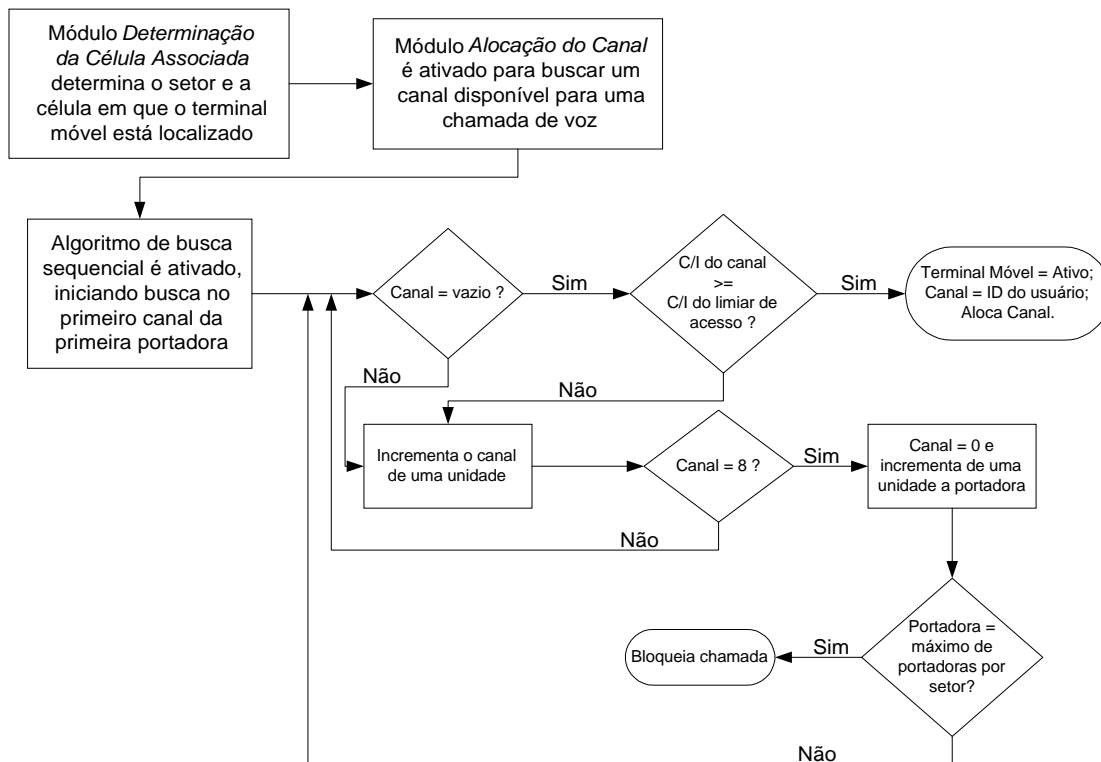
Módulo *Determinação da Célula Associada* determina o setor e a célula em que o terminal móvel está localizado

Módulo *Alocação do Canal* é ativado para buscar um canal disponível para uma chamada de voz

Algoritmo de busca sequencial é ativado, iniciando busca no primeiro canal da primeira portadora

Canal = vazio ?

Sim

C/I do canal >= C/I do limiar de acesso ?

Sim

Terminal Móvel = Ativo; Canal = ID do usuário; Aloca Canal.

Não

Não

Incrementa o canal de uma unidade

Canal = 8 ?

Sim

Canal = 0 e incrementa de uma unidade a portadora

Não

Portadora = máximo de portadoras por setor?

Sim

Bloqueia chamada

Não